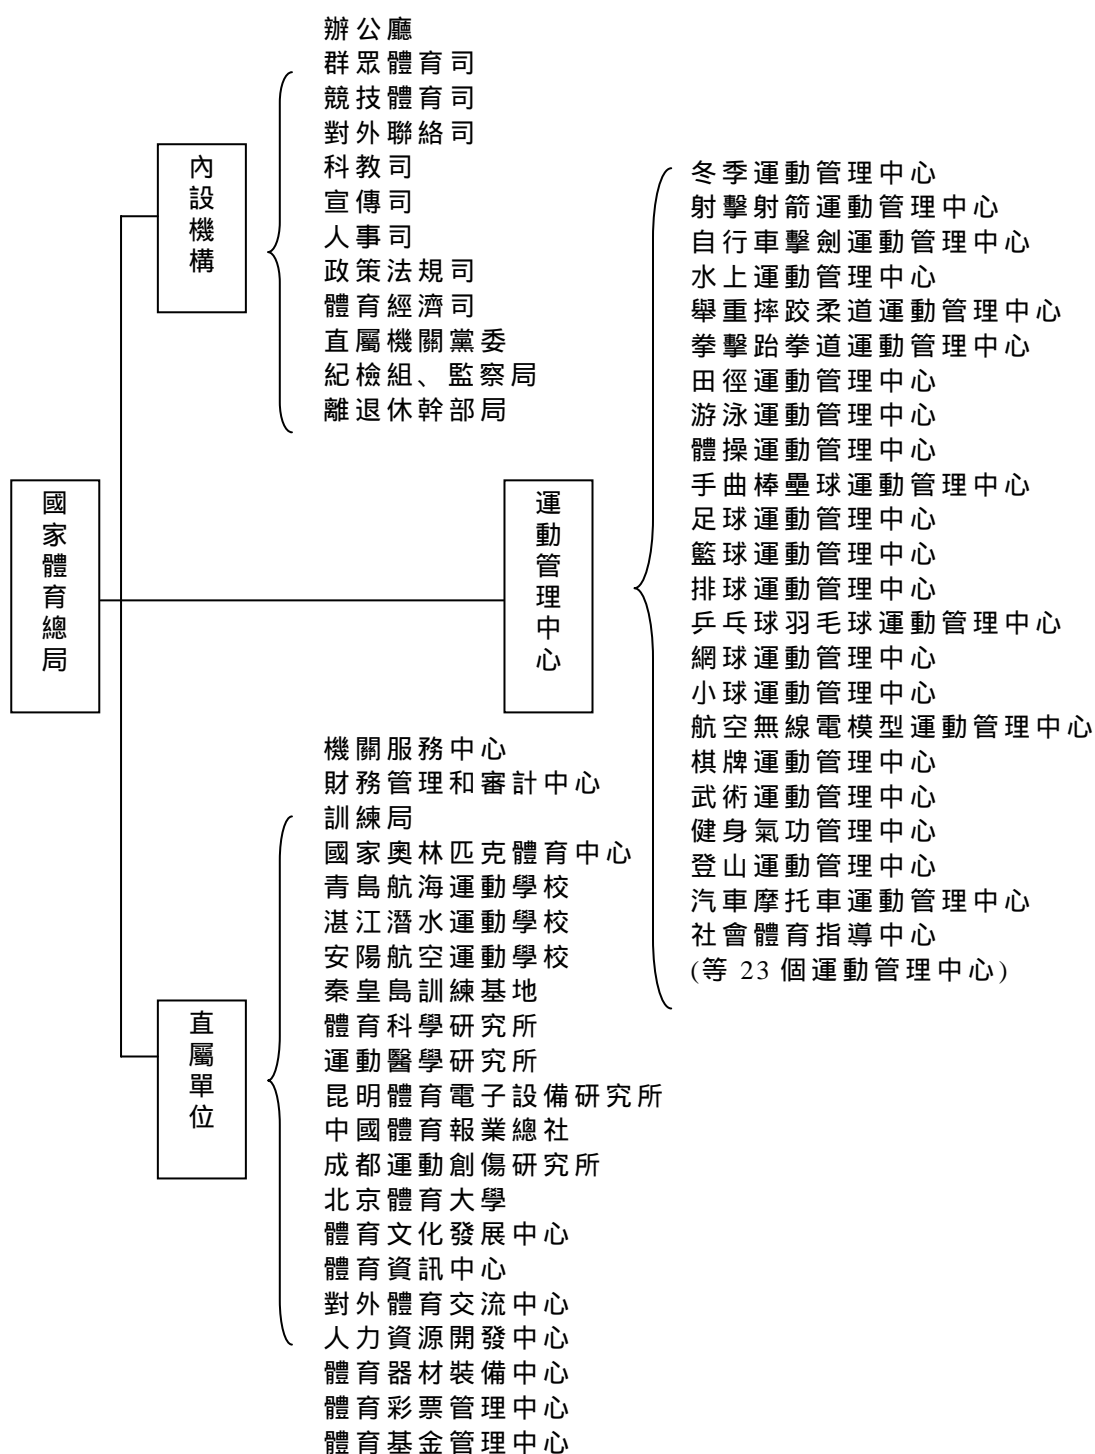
國家體育總局

內設機構

辦公廳
群眾體育司
競技體育司
對外聯絡司
科教司
宣傳司
人事司
政策法規司
體育經濟司
直屬機關黨委
紀檢組、監察局
離退休幹部局

運動管理中心

冬季運動管理中心
射擊射箭運動管理中心
自行車擊劍運動管理中心
水上運動管理中心
舉重摔跤柔道運動管理中心
拳擊跆拳道運動管理中心
田徑運動管理中心
游泳運動管理中心
體操運動管理中心
手曲棒壘球運動管理中心
足球運動管理中心
籃球運動管理中心
排球運動管理中心
乒乓球羽毛球運動管理中心
網球運動管理中心
小球運動管理中心
航空無線電模型運動管理中心
棋牌運動管理中心
武術運動管理中心
健身氣功管理中心
登山運動管理中心
汽車摩托車運動管理中心
社會體育指導中心
(等 23 個運動管理中心)

直屬單位

機關服務中心
財務管理和審計中心
訓練局
國家奧林匹克體育中心
青島航海運動學校
湛江潛水運動學校
安陽航空運動學校
秦皇島訓練基地
體育科學研究所
運動醫學研究所
昆明體育電子設備研究所
中國體育報業總社
成都運動創傷研究所
北京體育大學
體育文化發展中心
體育資訊中心
對外體育交流中心
人力資源開發中心
體育器材裝備中心
體育彩票管理中心
體育基金管理中心